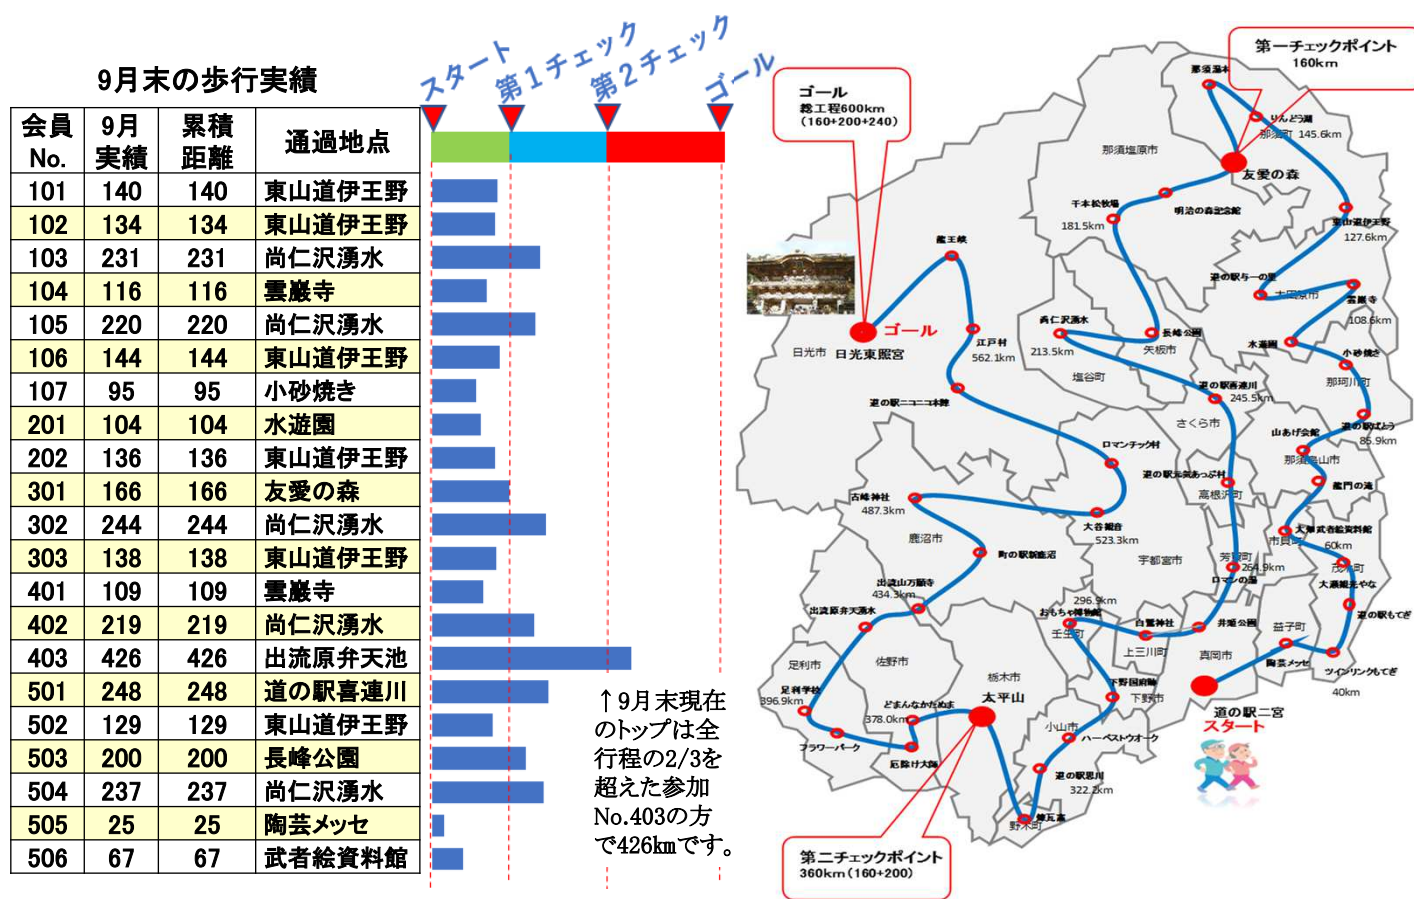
9月末の歩行実績

| 会員No. | 9月実績 | 累積距離 | 通過地点 |
|---|---|---|---|
| 101 | 140 | 140 | 東山道伊王野 |
| 102 | 134 | 134 | 東山道伊王野 |
| 103 | 231 | 231 | 尚仁沢湧水 |
| 104 | 116 | 116 | 雲巌寺 |
| 105 | 220 | 220 | 尚仁沢湧水 |
| 106 | 144 | 144 | 東山道伊王野 |
| 107 | 95 | 95 | 小砂焼き |
| 201 | 104 | 104 | 水遊園 |
| 202 | 136 | 136 | 東山道伊王野 |
| 301 | 166 | 166 | 友愛の森 |
| 302 | 244 | 244 | 尚仁沢湧水 |
| 303 | 138 | 138 | 東山道伊王野 |
| 401 | 109 | 109 | 雲巌寺 |
| 402 | 219 | 219 | 尚仁沢湧水 |
| 403 | 426 | 426 | 出流原弁天池 |
| 501 | 248 | 248 | 道の駅喜連川 |
| 502 | 129 | 129 | 東山道伊王野 |
| 503 | 200 | 200 | 長峰公園 |
| 504 | 237 | 237 | 尚仁沢湧水 |
| 505 | 25 | 25 | 陶芸メッセ |
| 506 | 67 | 67 | 武者絵資料館 |

スタート 第1チェック 第2チェック ゴール

↑9月末現在のトップは全行程の2/3を超えた参加No.403の方で426kmです。

ゴール
総工程600km
(160+200+240)

第一チェックポイント
160km

第二チェックポイント
360km(160+200)

那須高原 りんどう湖 那須町 145.6km 那須塩原市 友愛の森 千本松牧場 明治の森記念館 181.5km 東山道伊王野 127.6km 龍王峡 道の駅与一の里 大田原市 雲巌寺 108.6km ゴール 日光市 日光東照宮 江戸村 562.1km 尚仁沢湧水 213.5km 長峰公園 矢板市 水遊園 小砂焼き 那珂川町 塩谷町 道の駅喜連川 245.5km 道の駅ニコニコ本陣 さくら市 山あげ会館 道の駅ばとう 85.9km 那須烏山市 ロマンチック村 道の駅元気あっぷむら 高根沢町 龍門の滝 古峰神社 487.3km 大谷観音 523.3km 鹿沼市 武者絵資料館 市貝町 60km 町の駅新鹿沼 宇都宮市 芳賀町 264.9km ロマンの湯 茂木町 大瀬観光やな 出流山万願寺 434.3km 出流原弁天池 おもちゃ博物館 296.9km 道の駅もてぎ 壬生町 白鷺神社 井頭公園 上三川町 益子町 足利市 佐野市 栃木市 真岡市 陶芸メッセ ツインリンクもてぎ 足利学校 396.9km どまんなかたぬま 太平山 下野国府跡 下野市 道の駅二宮 スタート 40km 378.0km 小山市 フラワーパーク 岩船大師 ハーベストウォーク 道の駅思川 322.2km 野木町 煉瓦窯